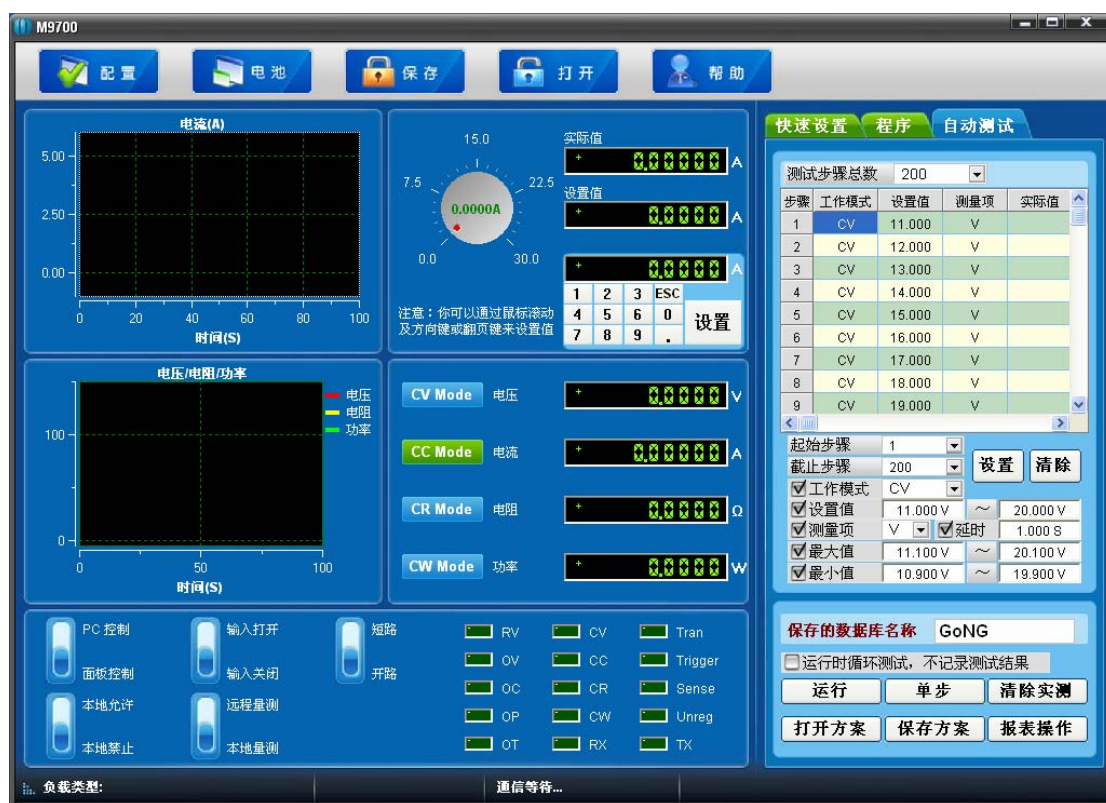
M9700

配置 电池 保存 打开 帮助

电流(A)

5.00
2.50
0.00
0 20 40 60 80 100
时间(S)

15.0
7.5 22.5
0.0000A
0.0 30.0

实际值
0.00000 A
设置值
0.0000 A
0.0000 A

| 1 | 2 | 3 | ESC |
|---|---|---|---|
| 4 | 5 | 6 | 0 |
| 7 | 8 | 9 | . |

设置

注意：你可以通过鼠标滚动及方向键或翻页键来设置值

电压/电阻/功率

电压
电阻
功率

100
0
0 50 100
时间(S)

CV Mode 电压 0.0000 V
CC Mode 电流 0.00000 A
CR Mode 电阻 0.0000 Ω
CW Mode 功率 0.0000 W

PC 控制
面板控制
输入打开
输入关闭
短路
开路
本地允许
本地禁止
远程量测
本地量测

RV CV Tran
OV CC Trigger
OC CR Sense
OP CW Unreg
OT RX TX

快速设置 程序 自动测试

测试步骤总数 200

| 步骤 | 工作模式 | 设置值 | 测量项 | 实际值 |
|---|---|---|---|---|
| 1 | CV | 11.000 | V | |
| 2 | CV | 12.000 | V | |
| 3 | CV | 13.000 | V | |
| 4 | CV | 14.000 | V | |
| 5 | CV | 15.000 | V | |
| 6 | CV | 16.000 | V | |
| 7 | CV | 17.000 | V | |
| 8 | CV | 18.000 | V | |
| 9 | CV | 19.000 | V | |

起始步骤 1
截止步骤 200
设置 清除
工作模式 CV
设置值 11.000 V ~ 20.000 V
测量项 V 延时 1.000 S
最大值 11.100 V ~ 20.100 V
最小值 10.900 V ~ 19.900 V

保存的数据库名称 GoNG
运行时循环测试，不记录测试结果
运行 单步 清除实测
打开方案 保存方案 报表操作

负载类型:
通信等待...